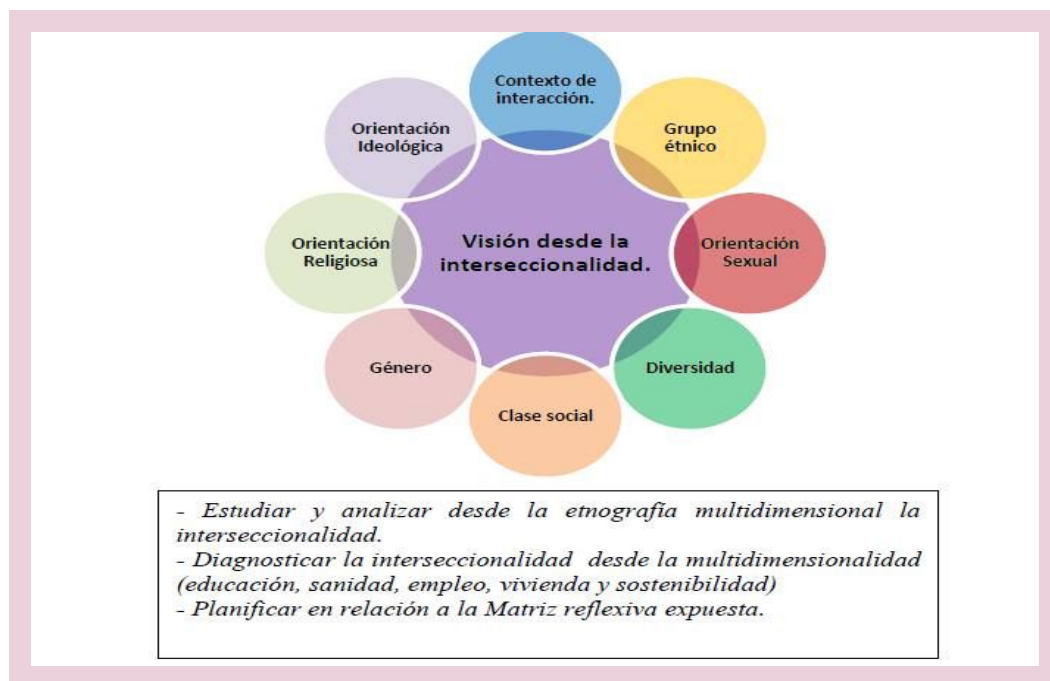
Contexto de interacción.

Grupo étnico

Orientación Sexual

Diversidad

Clase social

Género

Orientación Religiosa

Orientación Ideológica

Visión desde la interseccionalidad.

- Estudiar y analizar desde la etnografía multidimensional la interseccionalidad.
- Diagnosticar la interseccionalidad desde la multidimensionalidad (educación, sanidad, empleo, vivienda y sostenibilidad)
- Planificar en relación a la Matriz reflexiva expuesta.